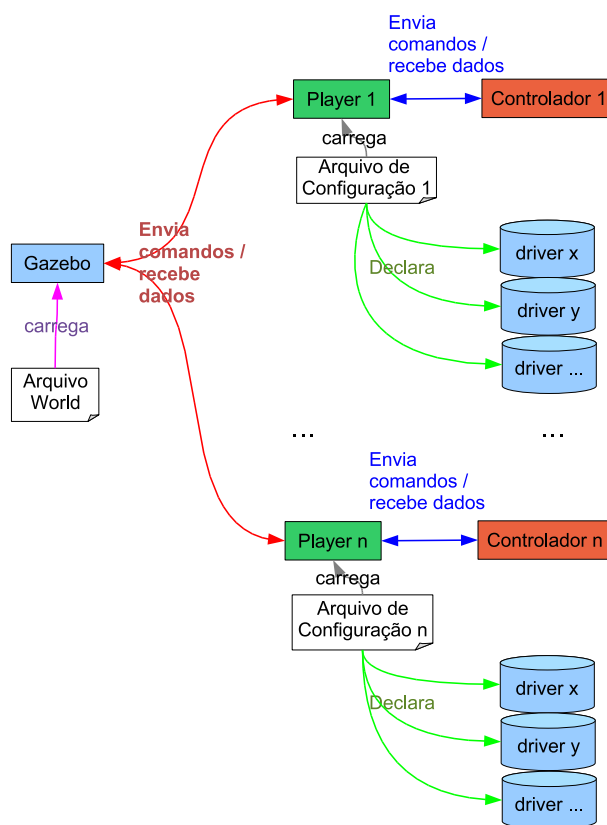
Envia comandos / recebe dados

Player 1

Controlador 1

carrega

Arquivo de Configuração 1

Gazebo

Envia comandos / recebe dados

Declara

driver x

driver y

driver ...

carrega

Arquivo World

...

...

Envia comandos / recebe dados

Player n

Controlador n

carrega

Arquivo de Configuração n

Declara

driver x

driver y

driver ...